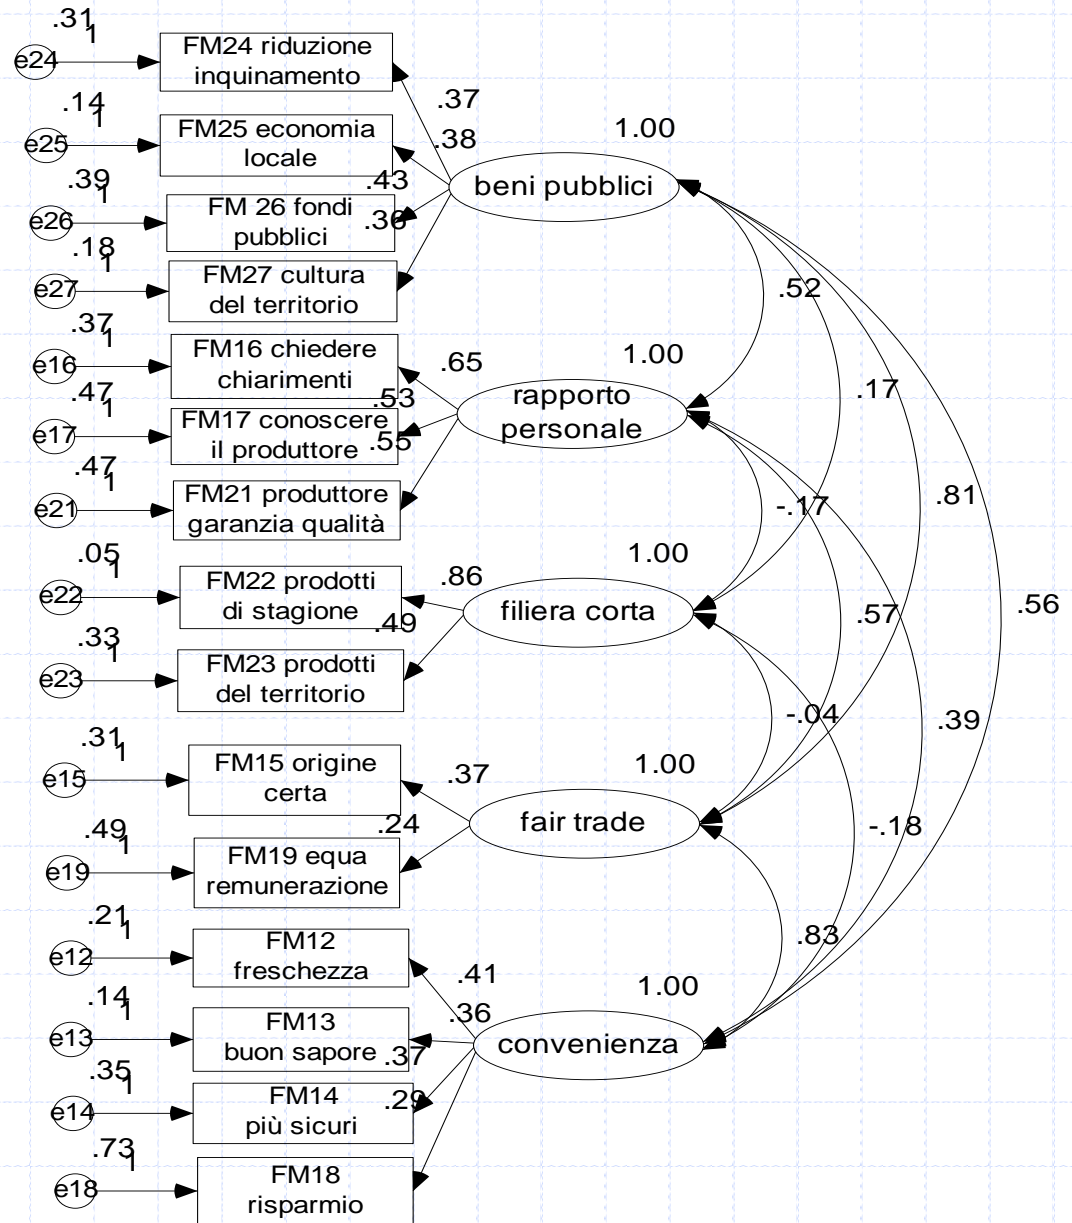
.31
1
e24
FM24 riduzione inquinamento
.14
1
e25
FM25 economia locale
.39
1
e26
FM 26 fondi pubblici
.18
1
e27
FM27 cultura del territorio
.37
.38
.43
.36
1.00
beni pubblici
.37
1
e16
FM16 chiedere chiarimenti
.47
1
e17
FM17 conoscere il produttore
.47
1
e21
FM21 produttore garanzia qualità
.65
.53
.55
1.00
rapporto personale
.05
1
e22
FM22 prodotti di stagione
.33
1
e23
FM23 prodotti del territorio
.86
.49
1.00
filiera corta
.31
1
e15
FM15 origine certa
.49
1
e19
FM19 equa remunerazione
.37
.24
1.00
fair trade
.21
1
e12
FM12 freschezza
.14
1
e13
FM13 buon sapore
.35
1
e14
FM14 più sicuri
.73
1
e18
FM18 risparmio
.41
.36
.37
.29
1.00
convenienza
.52
.17
.81
.56
-.17
.57
.39
-.04
-.18
.83